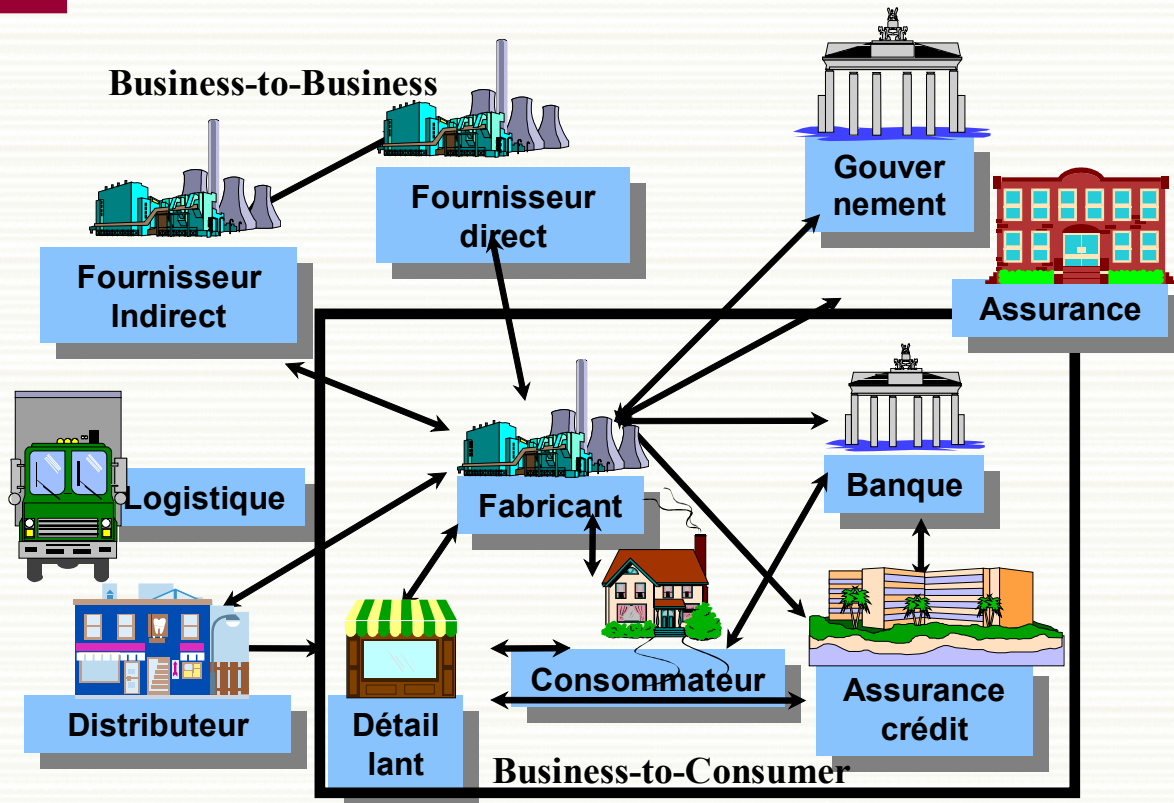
Business-to-Business

Fournisseur direct

Gouver nement

Assurance

Fournisseur Indirect

Banque

Logistique

Fabricant

Distributeur

Consommateur

Assurance crédit

Détail lant

Business-to-Consumer